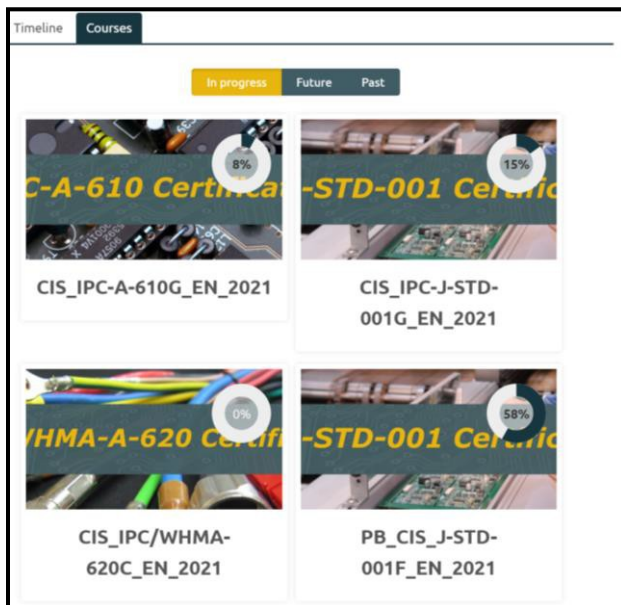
Timeline Courses

In progress Future Past

8%
C-A-610 Certifica
CIS_IPC-A-610G_EN_2021

15%
-STD-001 Certific
CIS_IPC-J-STD-001G_EN_2021

0%
WHMA-A-620 Certifi
CIS_IPC/WHMA-620C_EN_2021

58%
-STD-001 Certific
PB_CIS_J-STD-001F_EN_2021